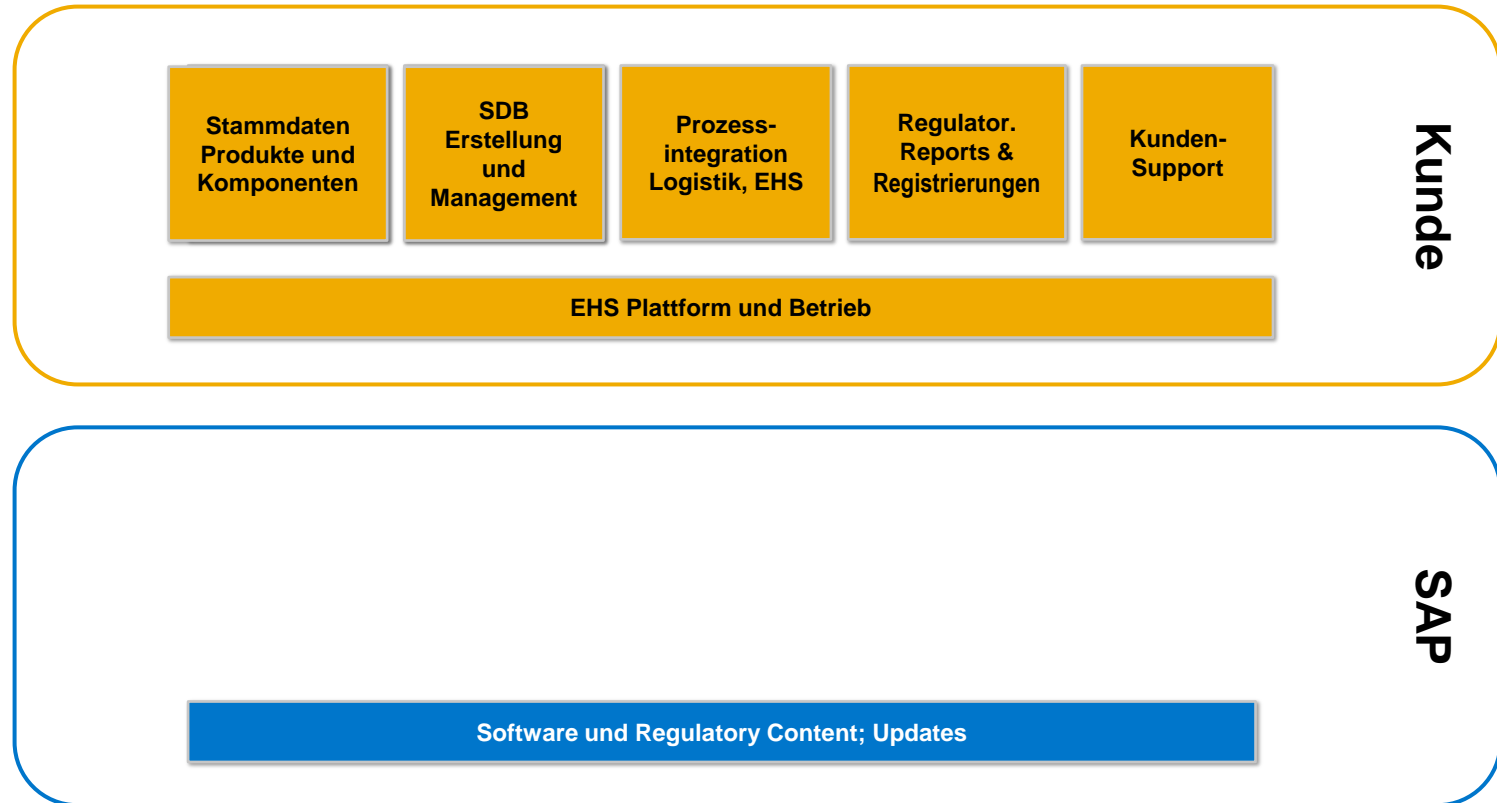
Stammdaten Produkte und Komponenten

SDB Erstellung und Management

Prozessintegration Logistik, EHS

Regulator. Reports & Registrierungen

Kunden-Support

Kunde

EHS Plattform und Betrieb

SAP

Software und Regulatory Content; Updates